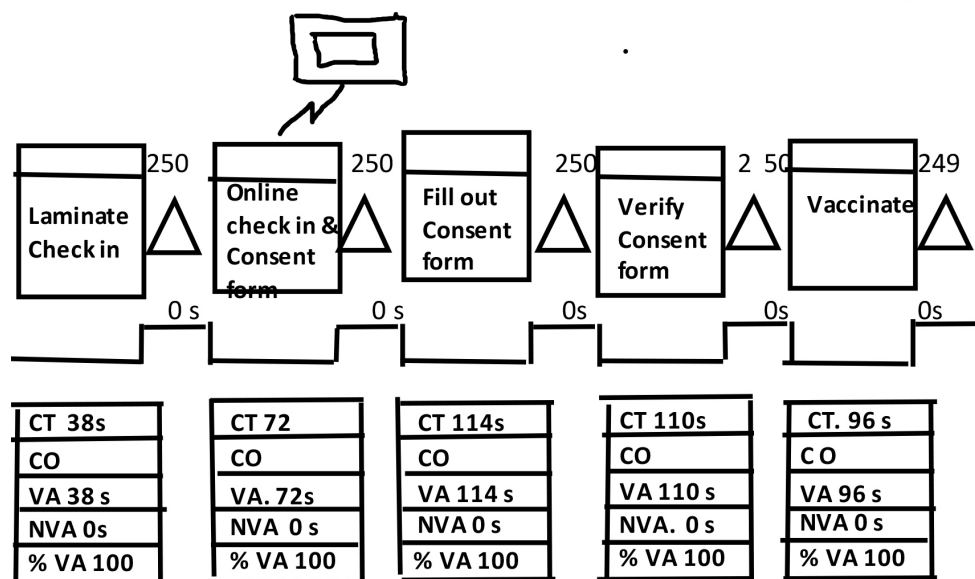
Laminate Check in

250

Online check in & Consent form

250

Fill out Consent form

250

Verify Consent form

2 50

Vaccinate

249

0 s

0 s

0s

0s

0s

CT 38s
CO
VA 38 s
NVA 0s
% VA 100

CT 72
CO
VA. 72s
NVA 0 s
% VA 100

CT 114s
CO
VA 114 s
NVA 0 s
% VA 100

CT 110s
CO
VA 110 s
NVA. 0 s
% VA 100

CT. 96 s
C O
VA 96 s
NVA 0 s
% VA 100